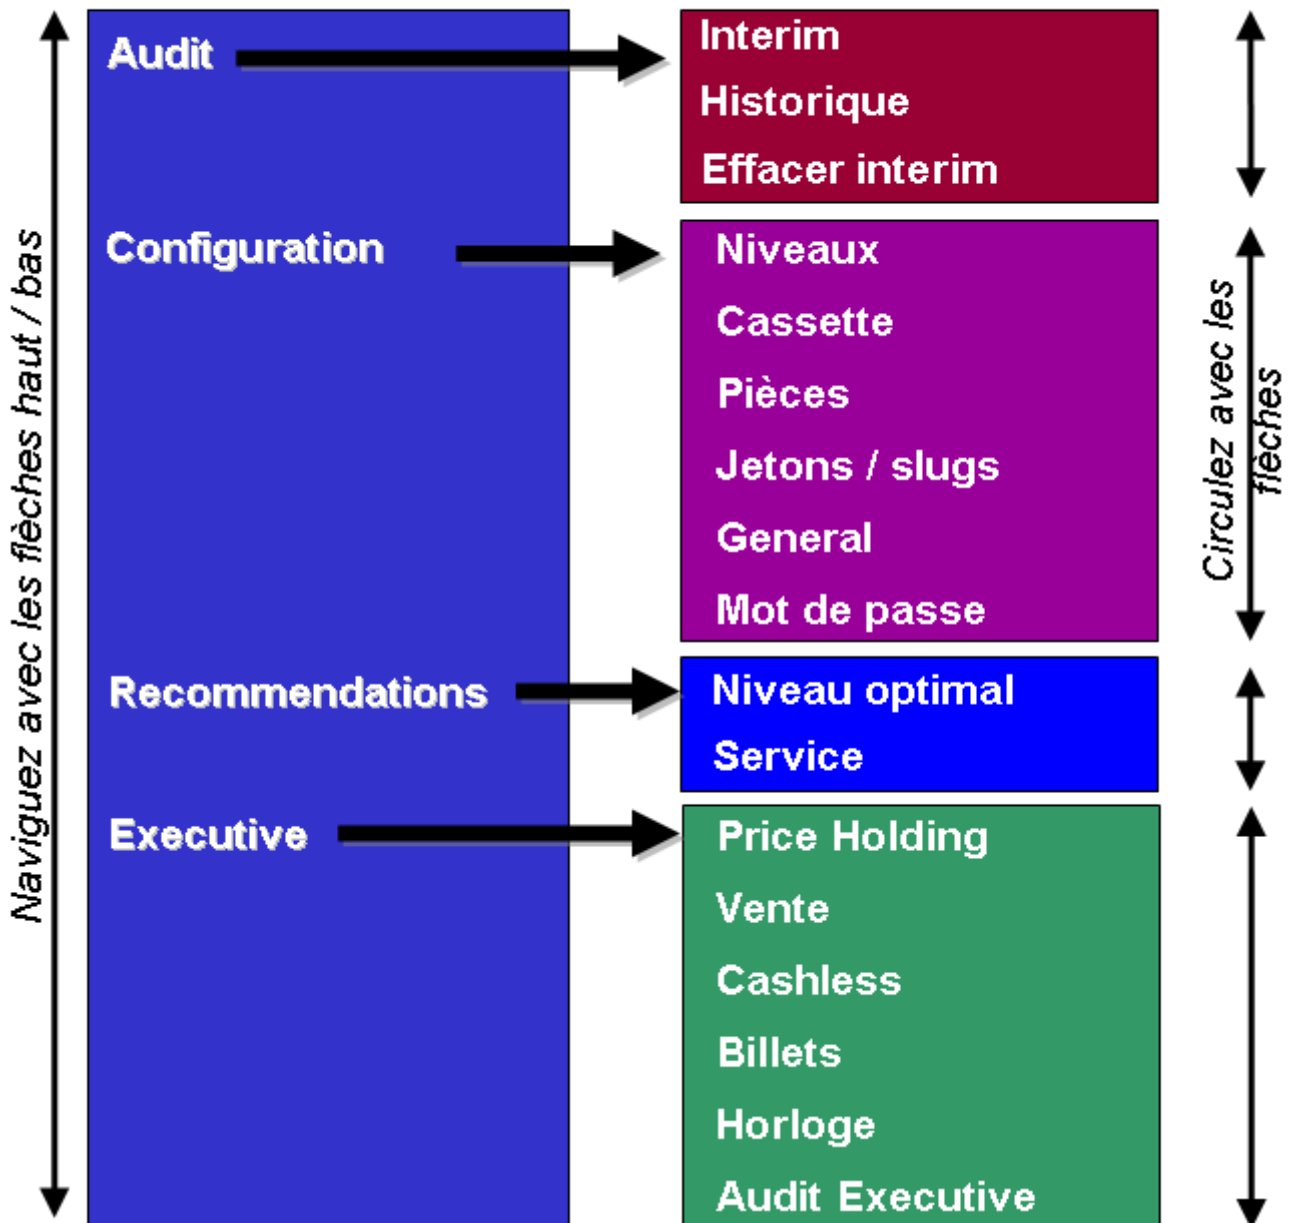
Naviguez avec les flèches haut / bas

Audit

Interim
Historique
Effacer interim

Configuration

Niveaux
Cassette
Pièces
Jetons / slugs
General
Mot de passe

Circulez avec les flèches

Recommendations

Niveau optimal
Service

Executive

Price Holding
Vente
Cashless
Billets
Horloge
Audit Executive